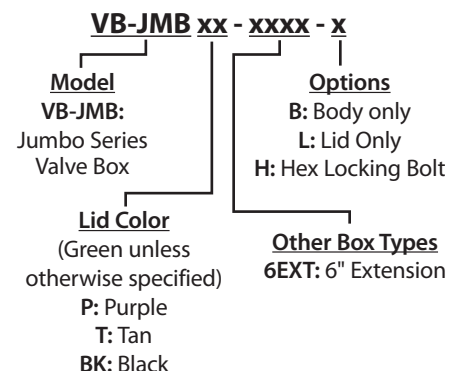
VB-JMB xx - xxxx - x

Model
VB-JMB: Jumbo Series Valve Box

Options
B: Body only
L: Lid Only
H: Hex Locking Bolt

Lid Color
(Green unless otherwise specified)
P: Purple
T: Tan
BK: Black

Other Box Types
6EXT: 6" Extension